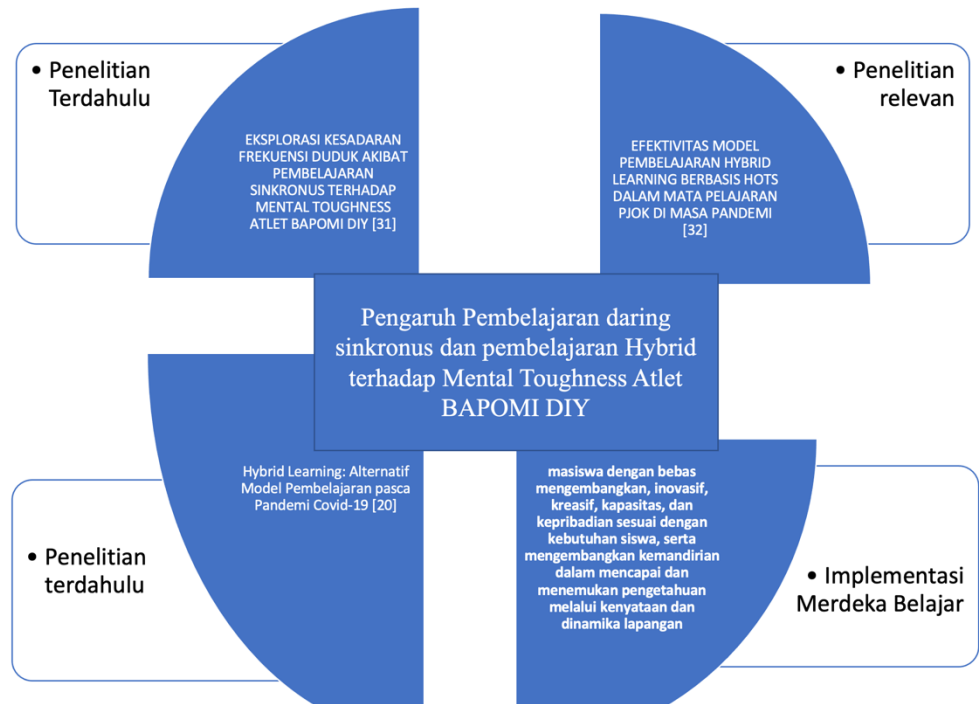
• Penelitian Terdahulu

EKSPLORASI KESADARAN FREKUENSI DUDUK AKIBAT PEMBELAJARAN SINKRONUS TERHADAP MENTAL TOUGHNESS ATLET BAPOMI DIY [31]

EFEKTIVITAS MODEL PEMBELAJARAN HYBRID LEARNING BERBASIS HOTS DALAM MATA PELAJARAN PJOK DI MASA PANDEMI [32]

• Penelitian relevan

Pengaruh Pembelajaran daring sinkronus dan pembelajaran Hybrid terhadap Mental Toughness Atlet BAPOMI DIY

Hybrid Learning: Alternatif Model Pembelajaran pasca Pandemi Covid-19 [20]

masiswa dengan bebas mengembangkan, inovasif, kreasif, kapasitas, dan kepribadian sesuai dengan kebutuhan siswa, serta mengembangkan kemandirian dalam mencapai dan menemukan pengetahuan melalui kenyataan dan dinamika lapangan

• Penelitian terdahulu

• Implementasi Merdeka Belajar